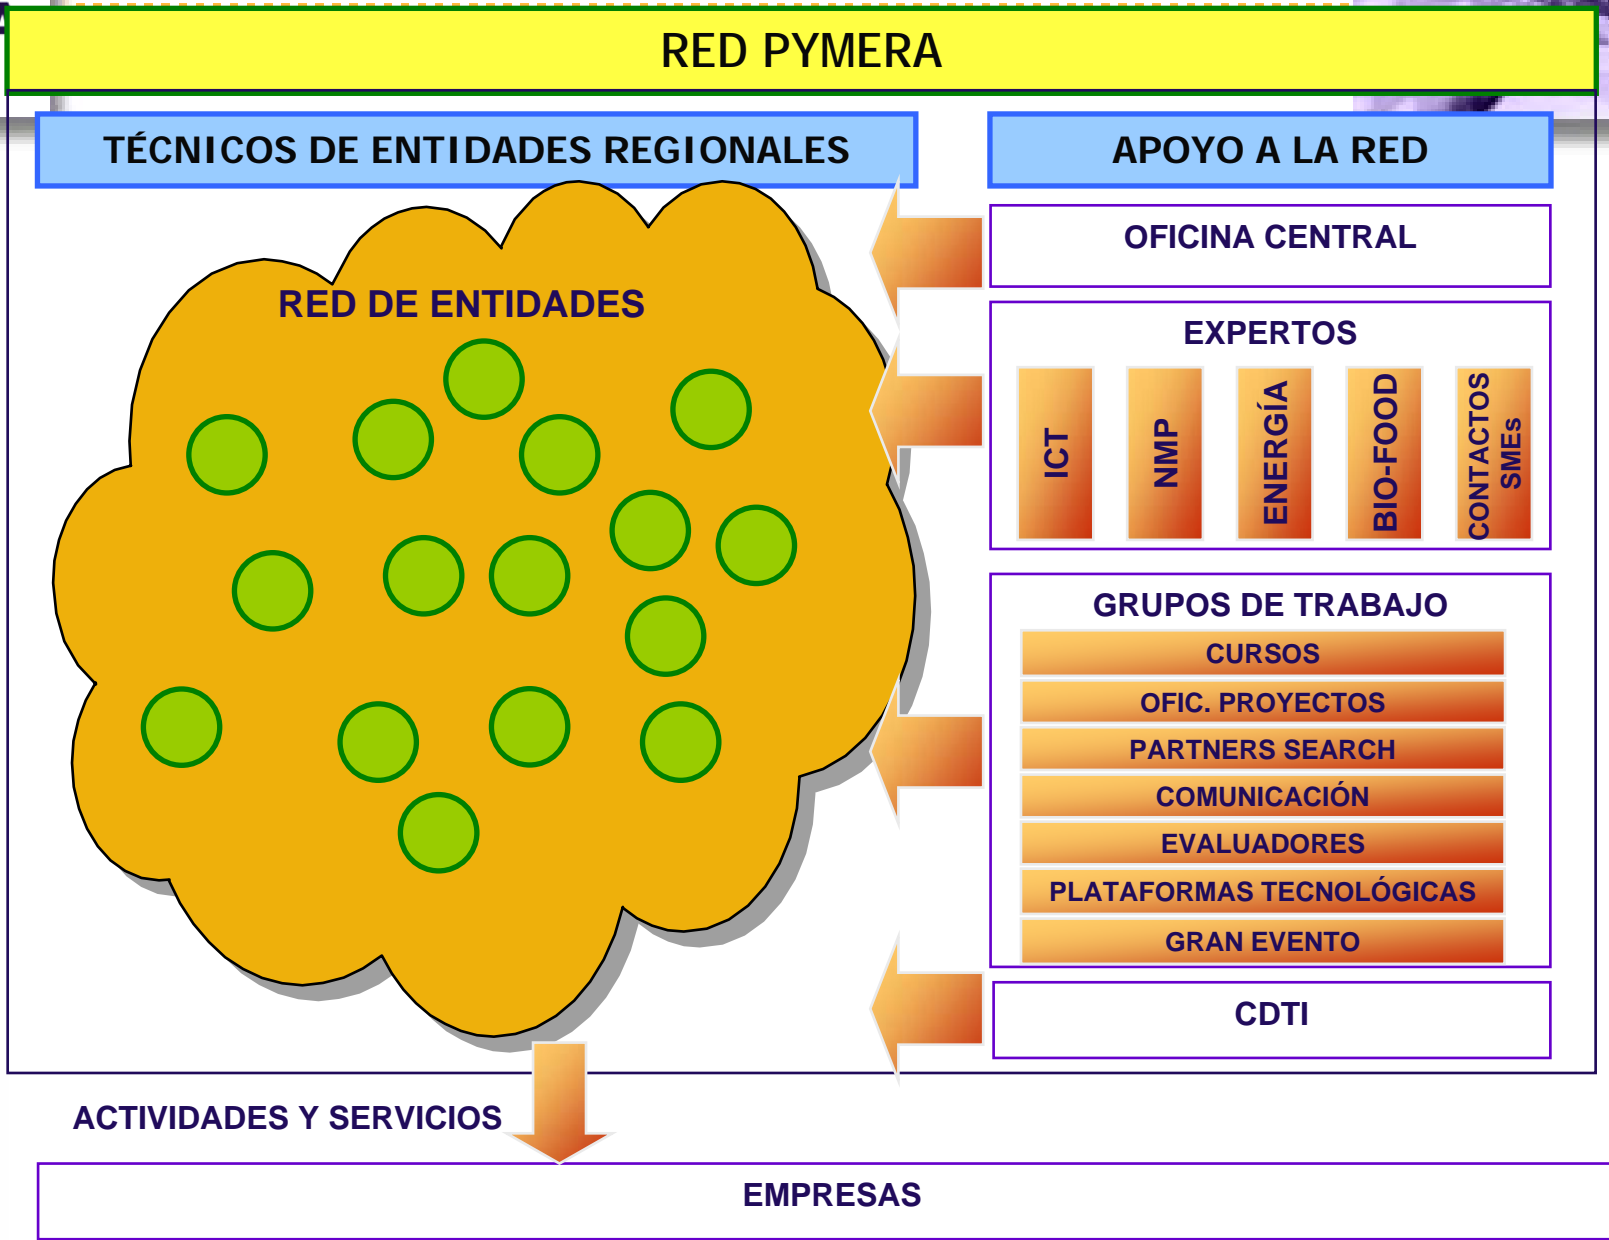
RED PYMERA

TÉCNICOS DE ENTIDADES REGIONALES

APOYO A LA RED

RED DE ENTIDADES

OFICINA CENTRAL

EXPERTOS

ICT

NMP

ENERGÍA

BIO-FOOD

CONTACTOS SMEs

GRUPOS DE TRABAJO

CURSOS

OFIC. PROYECTOS

PARTNERS SEARCH

COMUNICACIÓN

EVALUADORES

PLATAFORMAS TECNOLÓGICAS

GRAN EVENTO

CDTI

ACTIVIDADES Y SERVICIOS

EMPRESAS